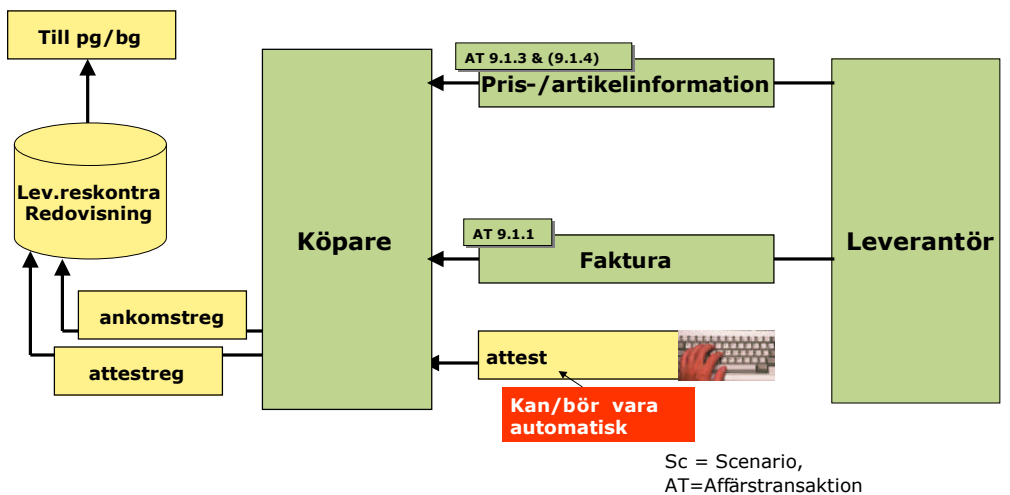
Till pg/bg

Lev.reskontra
Redovisning

ankomstreg

attestreg

Köpare

AT 9.1.3 & (9.1.4)

Pris-/artikelinformation

AT 9.1.1

Faktura

attest

Kan/bör vara automatisk

Leverantör

Sc = Scenario,
AT=Affärstransaktion